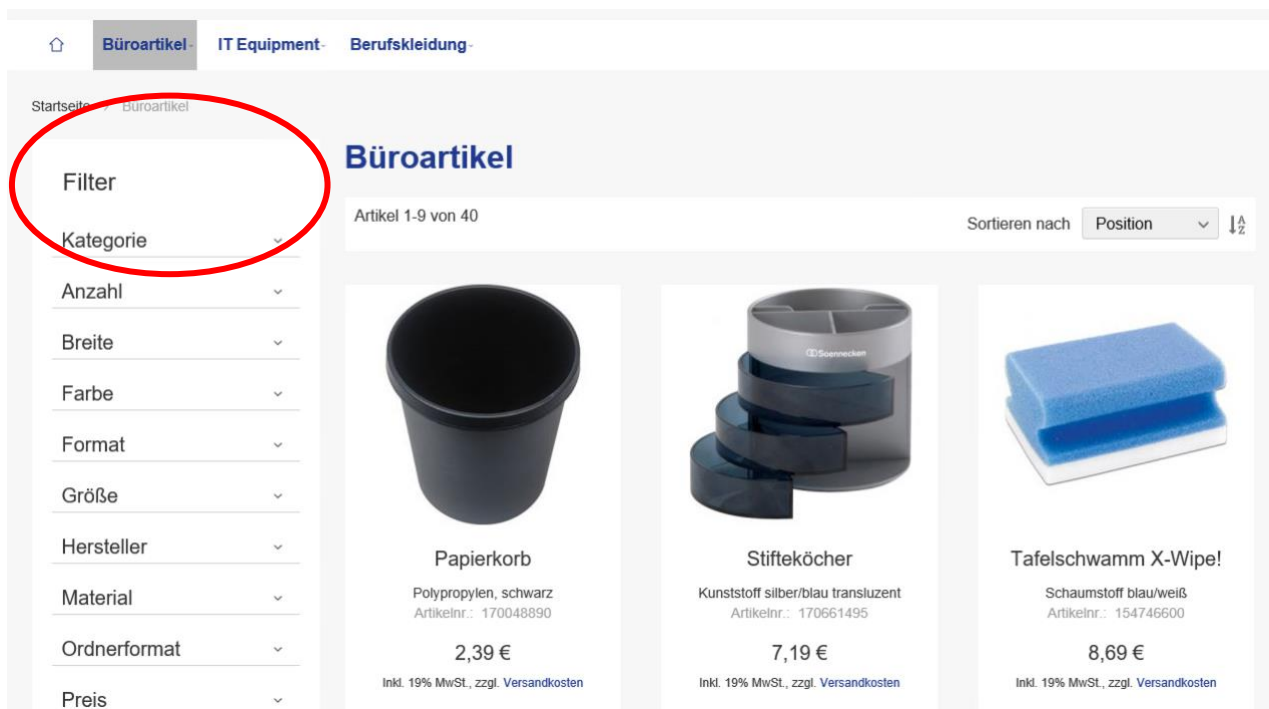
Büroartikel IT Equipment Berufskleidung

Startseite > Büroartikel

Filter

Kategorie

Anzahl

Breite

Farbe

Format

Größe

Hersteller

Material

Ordnerformat

Preis

Büroartikel

Artikel 1-9 von 40

Sortieren nach Position

Papierkorb
Polypropylen, schwarz
Artikelnr.: 170048890
2,39 €
Inkl. 19% MwSt., zzgl. Versandkosten

Soennecken
Stifteköcher
Kunststoff silber/blau transluzent
Artikelnr.: 170661495
7,19 €
Inkl. 19% MwSt., zzgl. Versandkosten

Tafelschwamm X-Wipe!
Schaumstoff blau/weiß
Artikelnr.: 154746600
8,69 €
Inkl. 19% MwSt., zzgl. Versandkosten